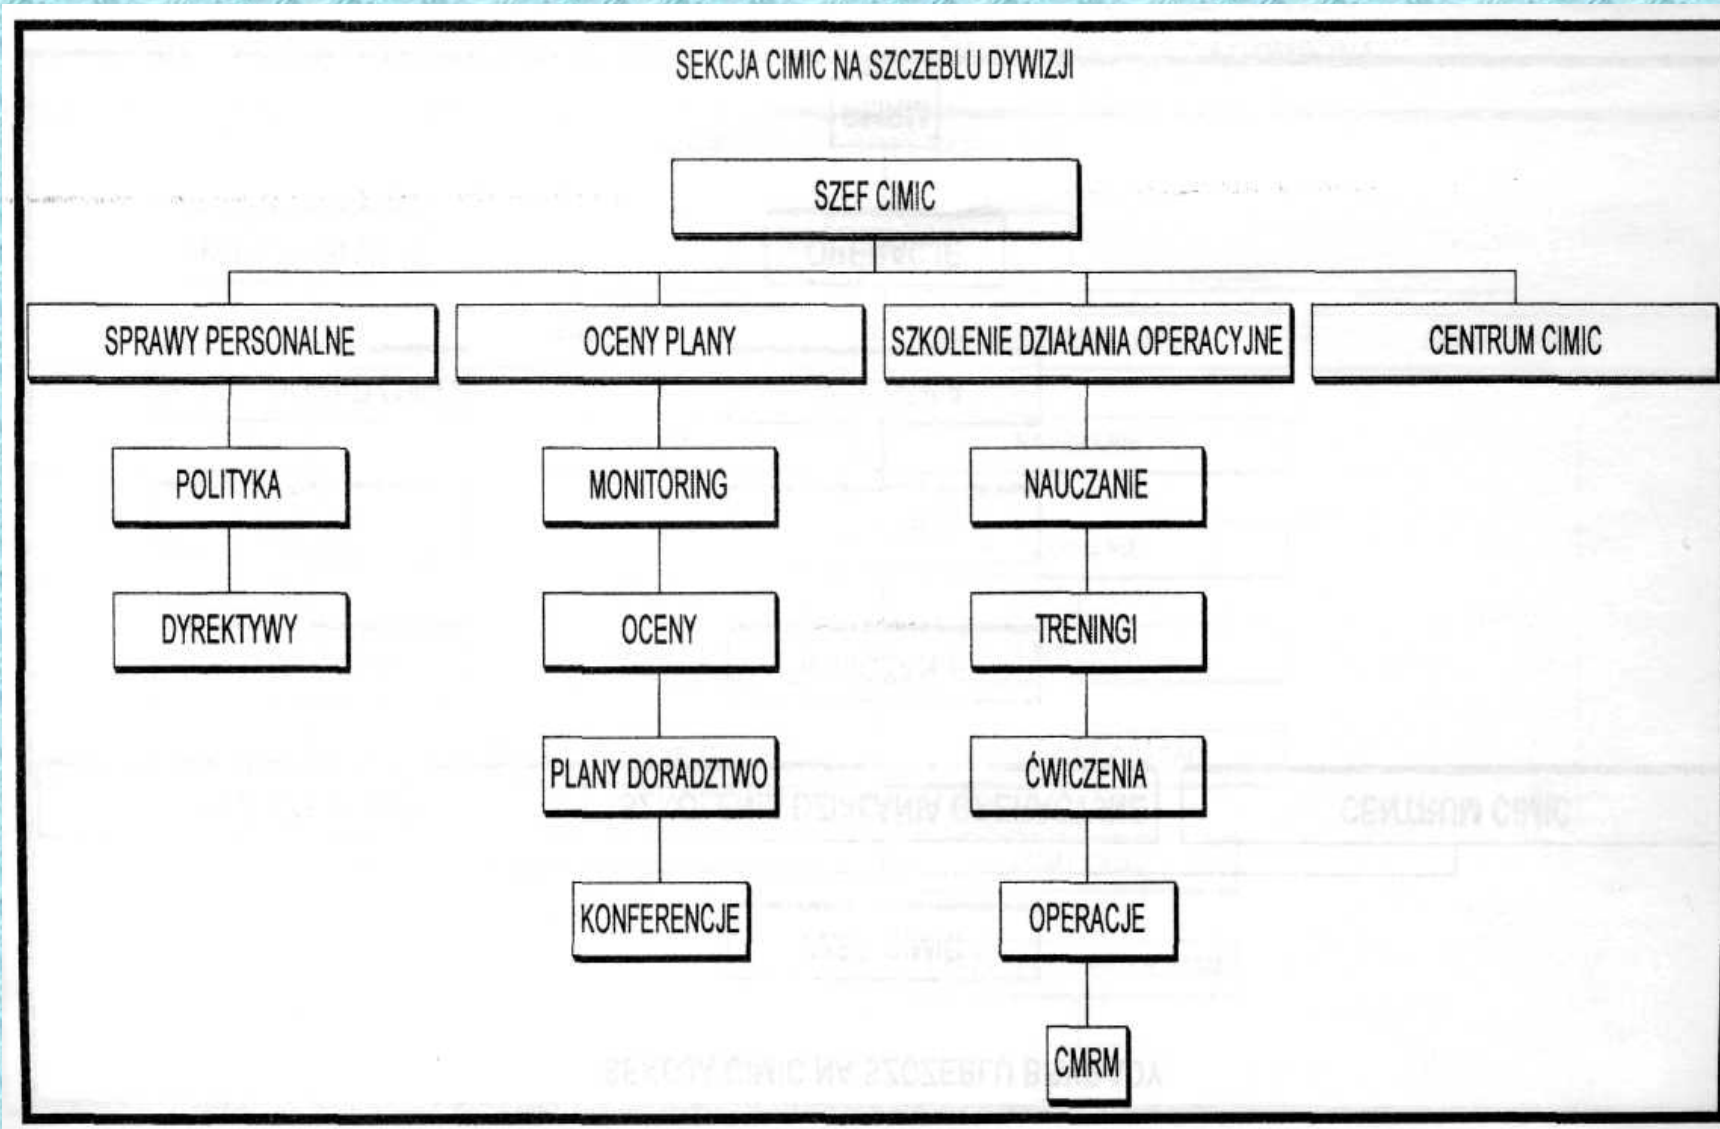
SEKCJA CIMIC NA SZCZEBLU DYWIZJI

SZEF CIMIC

SPRAWY PERSONALNE

POLITYKA

DYREKTYWY

OCENY PLANY

MONITORING

OCENY

PLANY DORADZTWO

KONFERENCJE

SZKOLENIE DZIAŁANIA OPERACYJNE

NAUCZANIE

TRENINGI

ĆWICZENIA

OPERACJE

CMRM

CENTRUM CIMIC